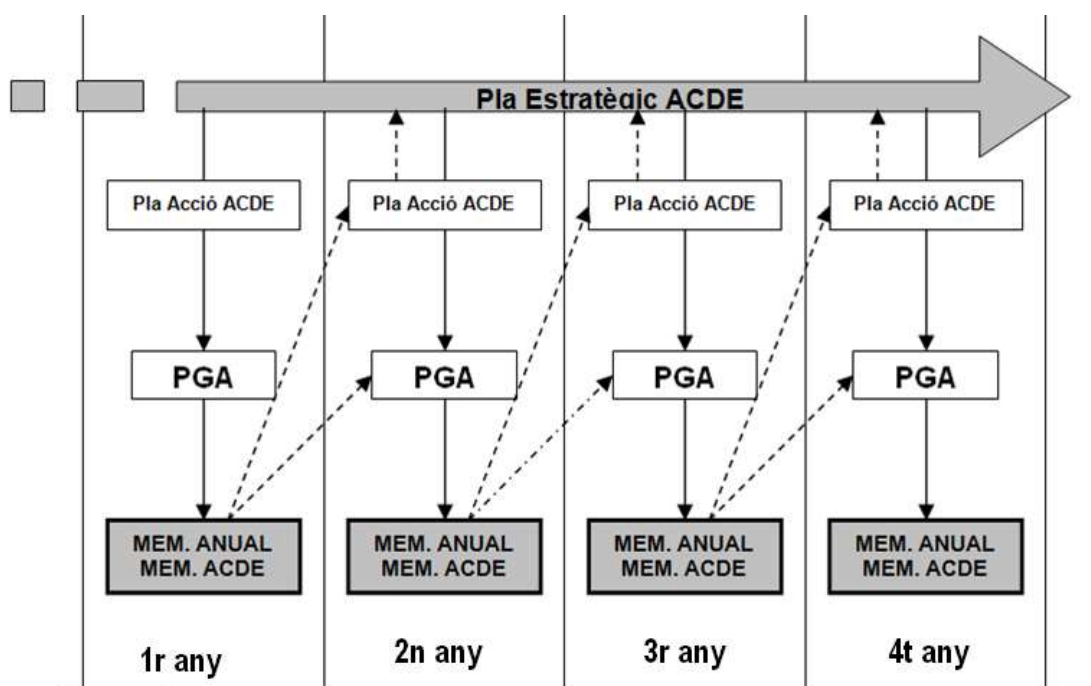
Pla Estratègic ACDE

Pla Acció ACDE

PGA

MEM. ANUAL
MEM. ACDE

1r any

Pla Acció ACDE

PGA

MEM. ANUAL
MEM. ACDE

2n any

Pla Acció ACDE

PGA

MEM. ANUAL
MEM. ACDE

3r any

Pla Acció ACDE

PGA

MEM. ANUAL
MEM. ACDE

4t any